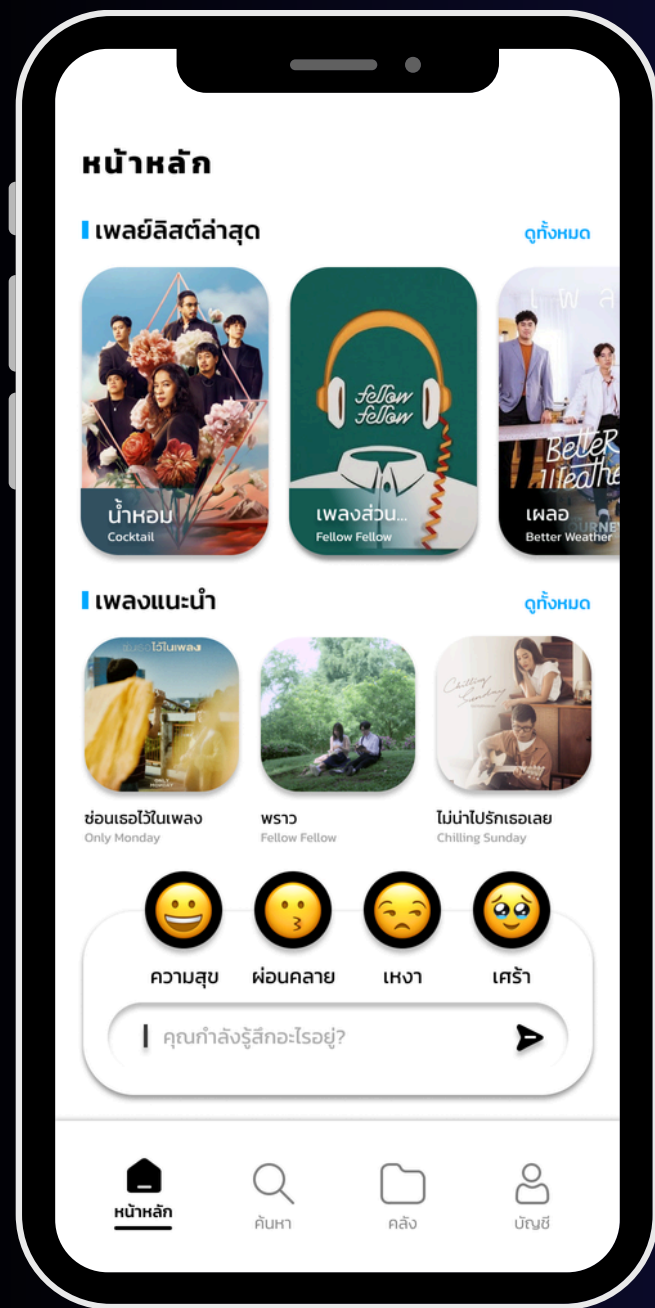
หน้าหลัก

เพลย์ลิสต์ล่าสุด

ดูทั้งหมด

fellow fellow

น้ำหอม
Cocktail

เพลงส่วน...
Fellow Fellow

Better Weather

เผลอ
Better Weather

เพลงแนะนำ

ดูทั้งหมด

ซ่อนเธอไว้ในเพลง

ซ่อนเธอไว้ในเพลง
Only Monday

พราว
Fellow Fellow

Chilling Sunday

ไม่น่าไปรักเธอเลย
Chilling Sunday

ความสุข

ผ่อนคลาย

เหงา

เศร้า

คุณกำลังรู้สึกอะไรอยู่?

หน้าหลัก

ค้นหา

คลัง

บัญชี